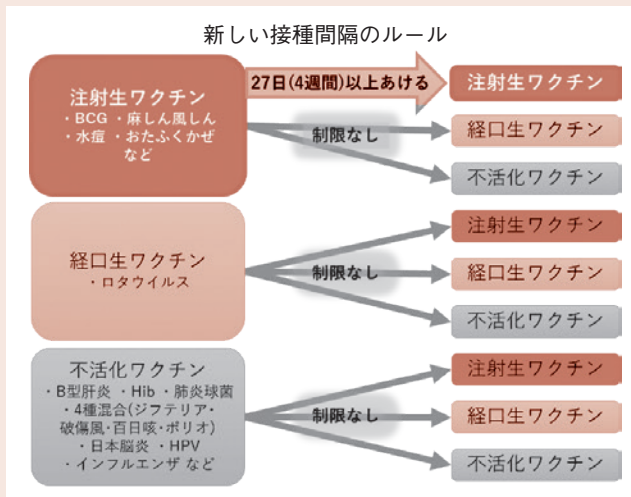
新しい接種間隔のルール

注射生ワクチン
・BCG ・麻しん風しん
・水痘 ・おたふくかぜ
など

27日(4週間)以上あける

注射生ワクチン

制限なし

経口生ワクチン

不活化ワクチン

経口生ワクチン
・ロタウイルス

制限なし

注射生ワクチン

経口生ワクチン

不活化ワクチン

不活化ワクチン
・B型肝炎 ・Hib ・肺炎球菌
・4種混合(ジフテリア・破傷風・百日咳・ポリオ)
・日本脳炎 ・HPV
・インフルエンザ など

制限なし

注射生ワクチン

経口生ワクチン

不活化ワクチン